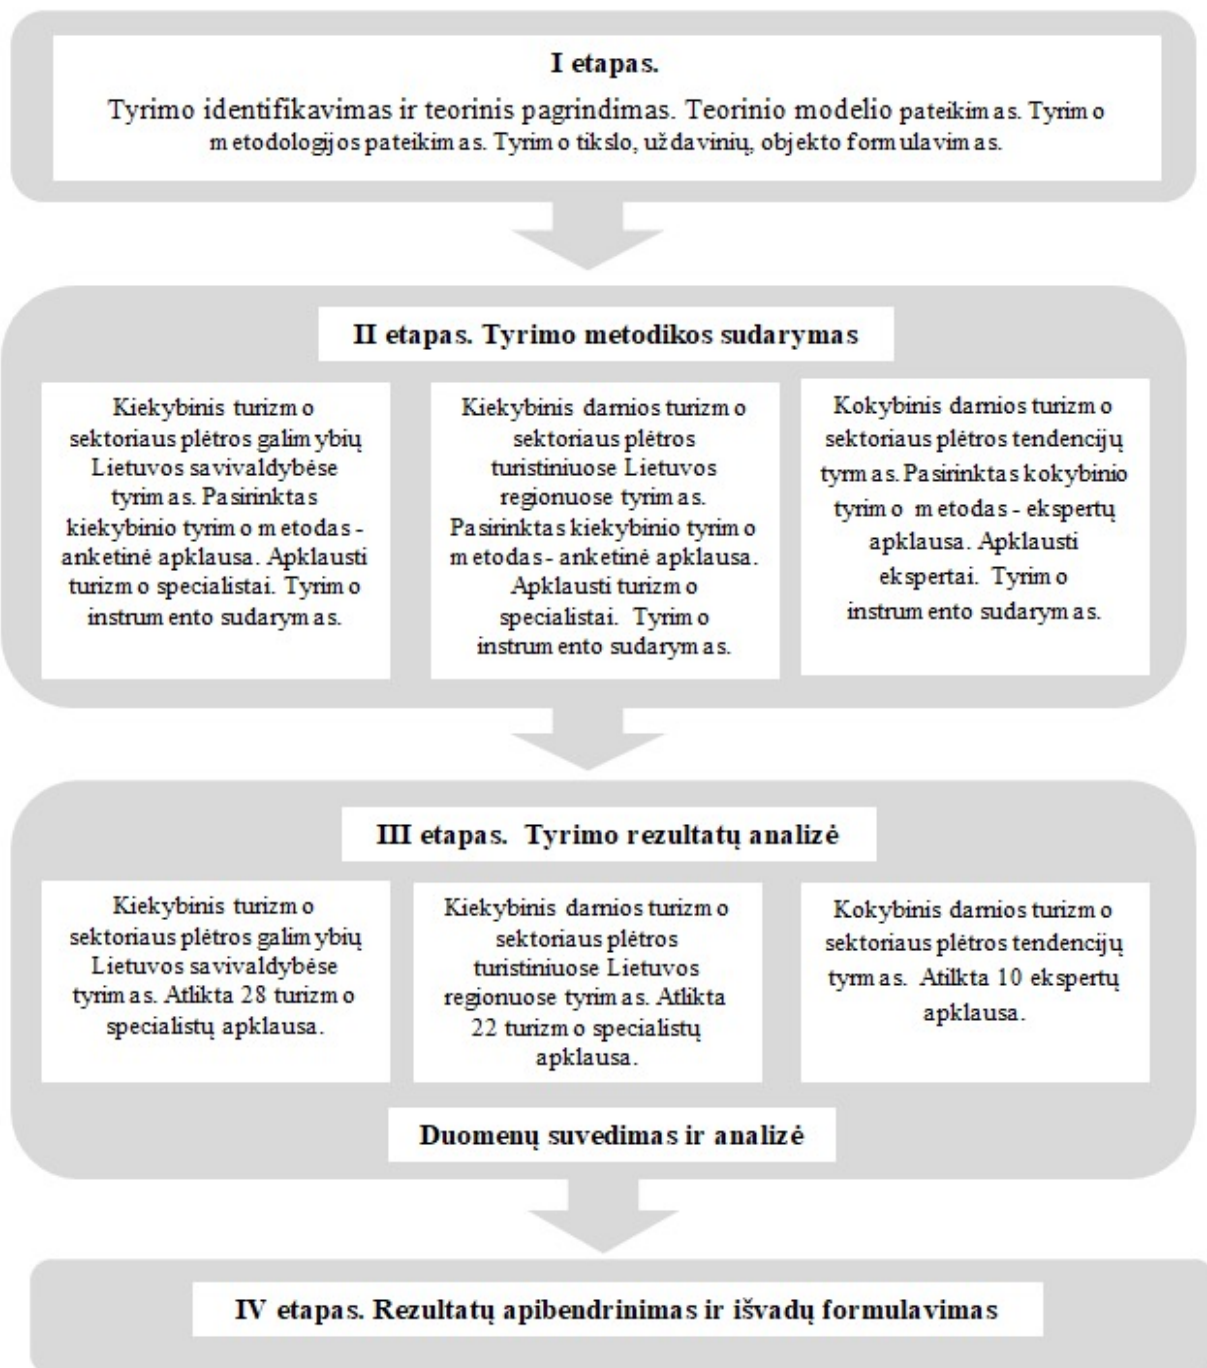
I etapas.

Tyrimo identifikavimas ir teorinis pagrindimas. Teorinio modelio pateikimas. Tyrimo metodologijos pateikimas. Tyrimo tikslo, uždavinių, objekto formulavimas.

II etapas. Tyrimo metodikos sudarymas

Kiekybinis turizmo sektoriaus plėtros galimybių Lietuvos savivaldybėse tyrimas. Pasirinktas kiekybinio tyrimo metodas - anketinė apklausa. Apklausti turizmo specialistai. Tyrimo instrumento sudarymas.

Kiekybinis darnios turizmo sektoriaus plėtros turistiniuose Lietuvos regionuose tyrimas. Pasirinktas kiekybinio tyrimo metodas - anketinė apklausa. Apklausti turizmo specialistai. Tyrimo instrumento sudarymas.

Kokybinis darnios turizmo sektoriaus plėtros tendencijų tyrmas. Pasirinktas kokybinio tyrimo metodas - ekspertų apklausa. Apklausti ekspertai. Tyrimo instrumento sudarymas.

III etapas. Tyrimo rezultatų analizė

Kiekybinis turizmo sektoriaus plėtros galimybių Lietuvos savivaldybėse tyrimas. Atlikta 28 turizmo specialistų apklausa.

Kiekybinis darnios turizmo sektoriaus plėtros turistiniuose Lietuvos regionuose tyrimas. Atlikta 22 turizmo specialistų apklausa.

Kokybinis darnios turizmo sektoriaus plėtros tendencijų tyrmas. Atlikta 10 ekspertų apklausa.

Duomenų suvedimas ir analizė

IV etapas. Rezultatų apibendrinimas ir išvadų formulavimas